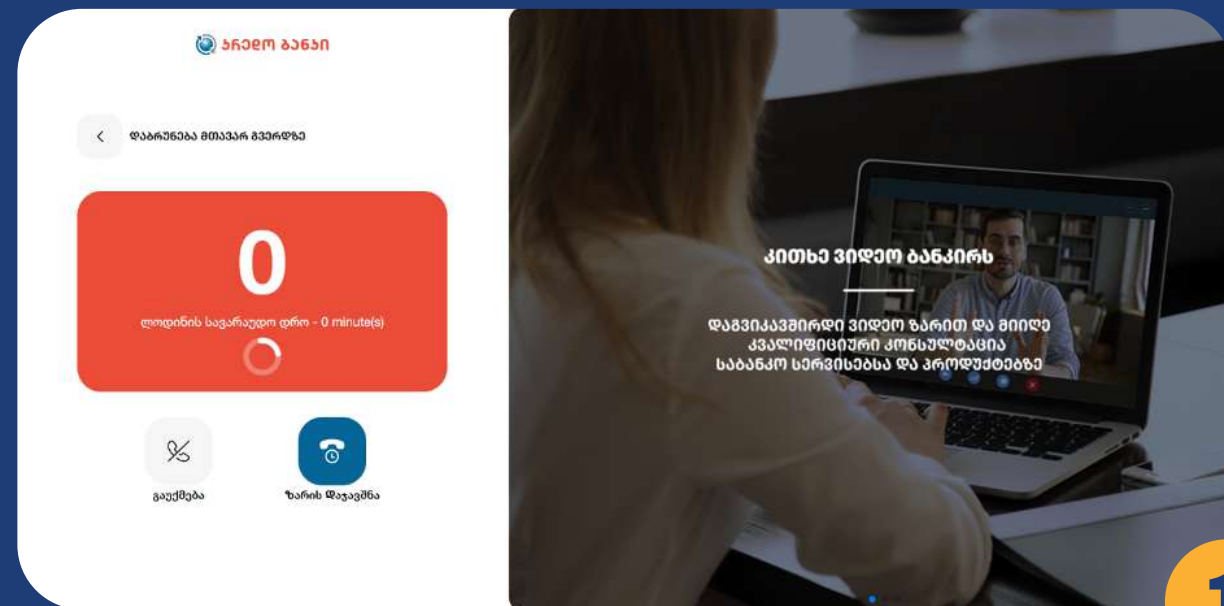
პროკრედიტ ბანკი

დაბრუნება მთავარ გვერდზე

0

ლოდინის სავარაუდო დრო - 0 minute(s)

გაუქმება

ზარის დაჯავშნა

კითხე ვიდეო ბანკირს

დაგვიკავშირდი ვიდეო ზარით და მიიღე კვალიფიციური კონსულტაცია საბანკო სერვისებსა და პროდუქტებზე